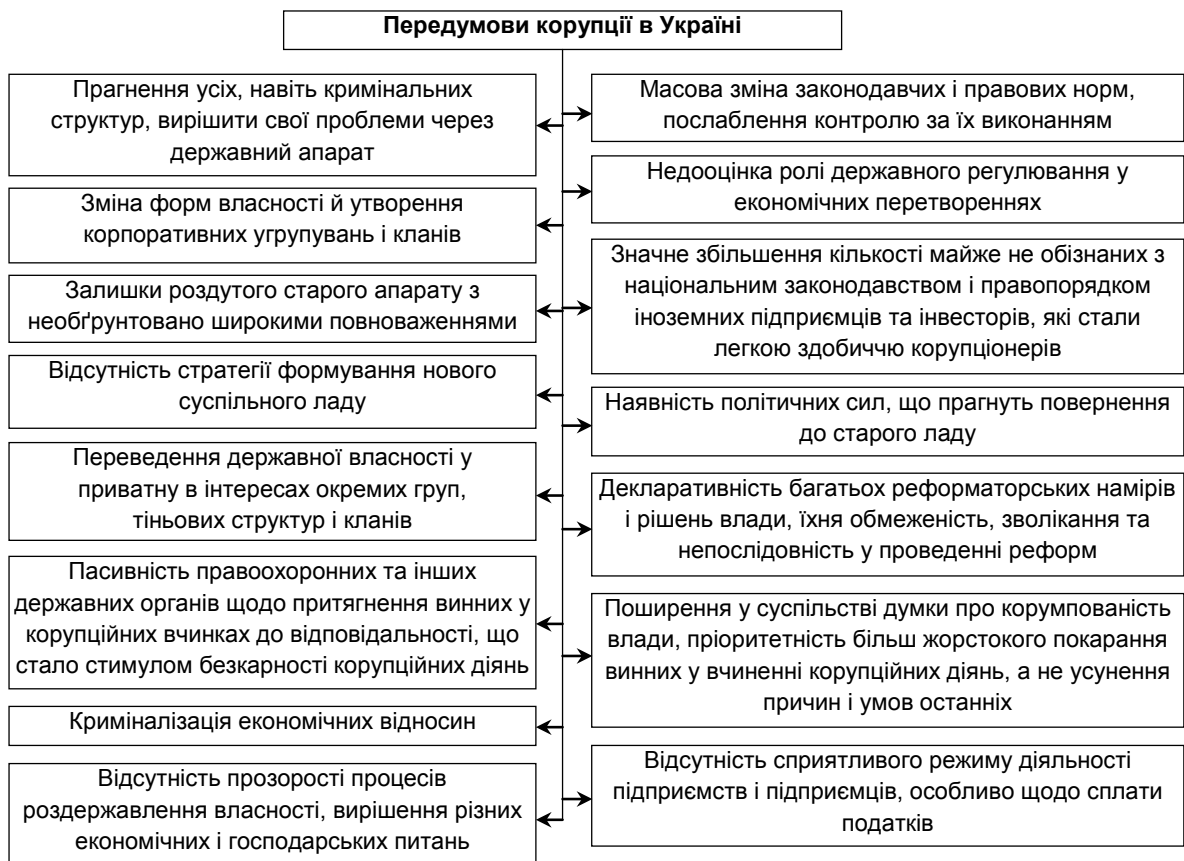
Передумови корупції в Україні

Прагнення усіх, навіть кримінальних структур, вирішити свої проблеми через державний апарат

Зміна форм власності й утворення корпоративних угрупувань і кланів

Залишки роздутого старого апарату з необґрунтовано широкими повноваженнями

Відсутність стратегії формування нового суспільного ладу

Переведення державної власності у приватну в інтересах окремих груп, тіньових структур і кланів

Пасивність правоохоронних та інших державних органів щодо притягнення винних у корупційних вчинках до відповідальності, що стало стимулом безкарності корупційних діянь

Криміналізація економічних відносин

Відсутність прозорості процесів роздержавлення власності, вирішення різних економічних і господарських питань

Масова зміна законодавчих і правових норм, послаблення контролю за їх виконанням

Недооцінка ролі державного регулювання у економічних перетвореннях

Значне збільшення кількості майже не обізнаних з національним законодавством і правопорядком іноземних підприємців та інвесторів, які стали легкою здобиччю корупціонерів

Наявність політичних сил, що прагнуть повернення до старого ладу

Декларативність багатьох реформаторських намірів і рішень влади, їхня обмеженість, зволікання та непослідовність у проведенні реформ

Поширення у суспільстві думки про корумпованість влади, пріоритетність більш жорстокого покарання винних у вчиненні корупційних діянь, а не усунення причин і умов останніх

Відсутність сприятливого режиму діяльності підприємств і підприємців, особливо щодо сплати податків